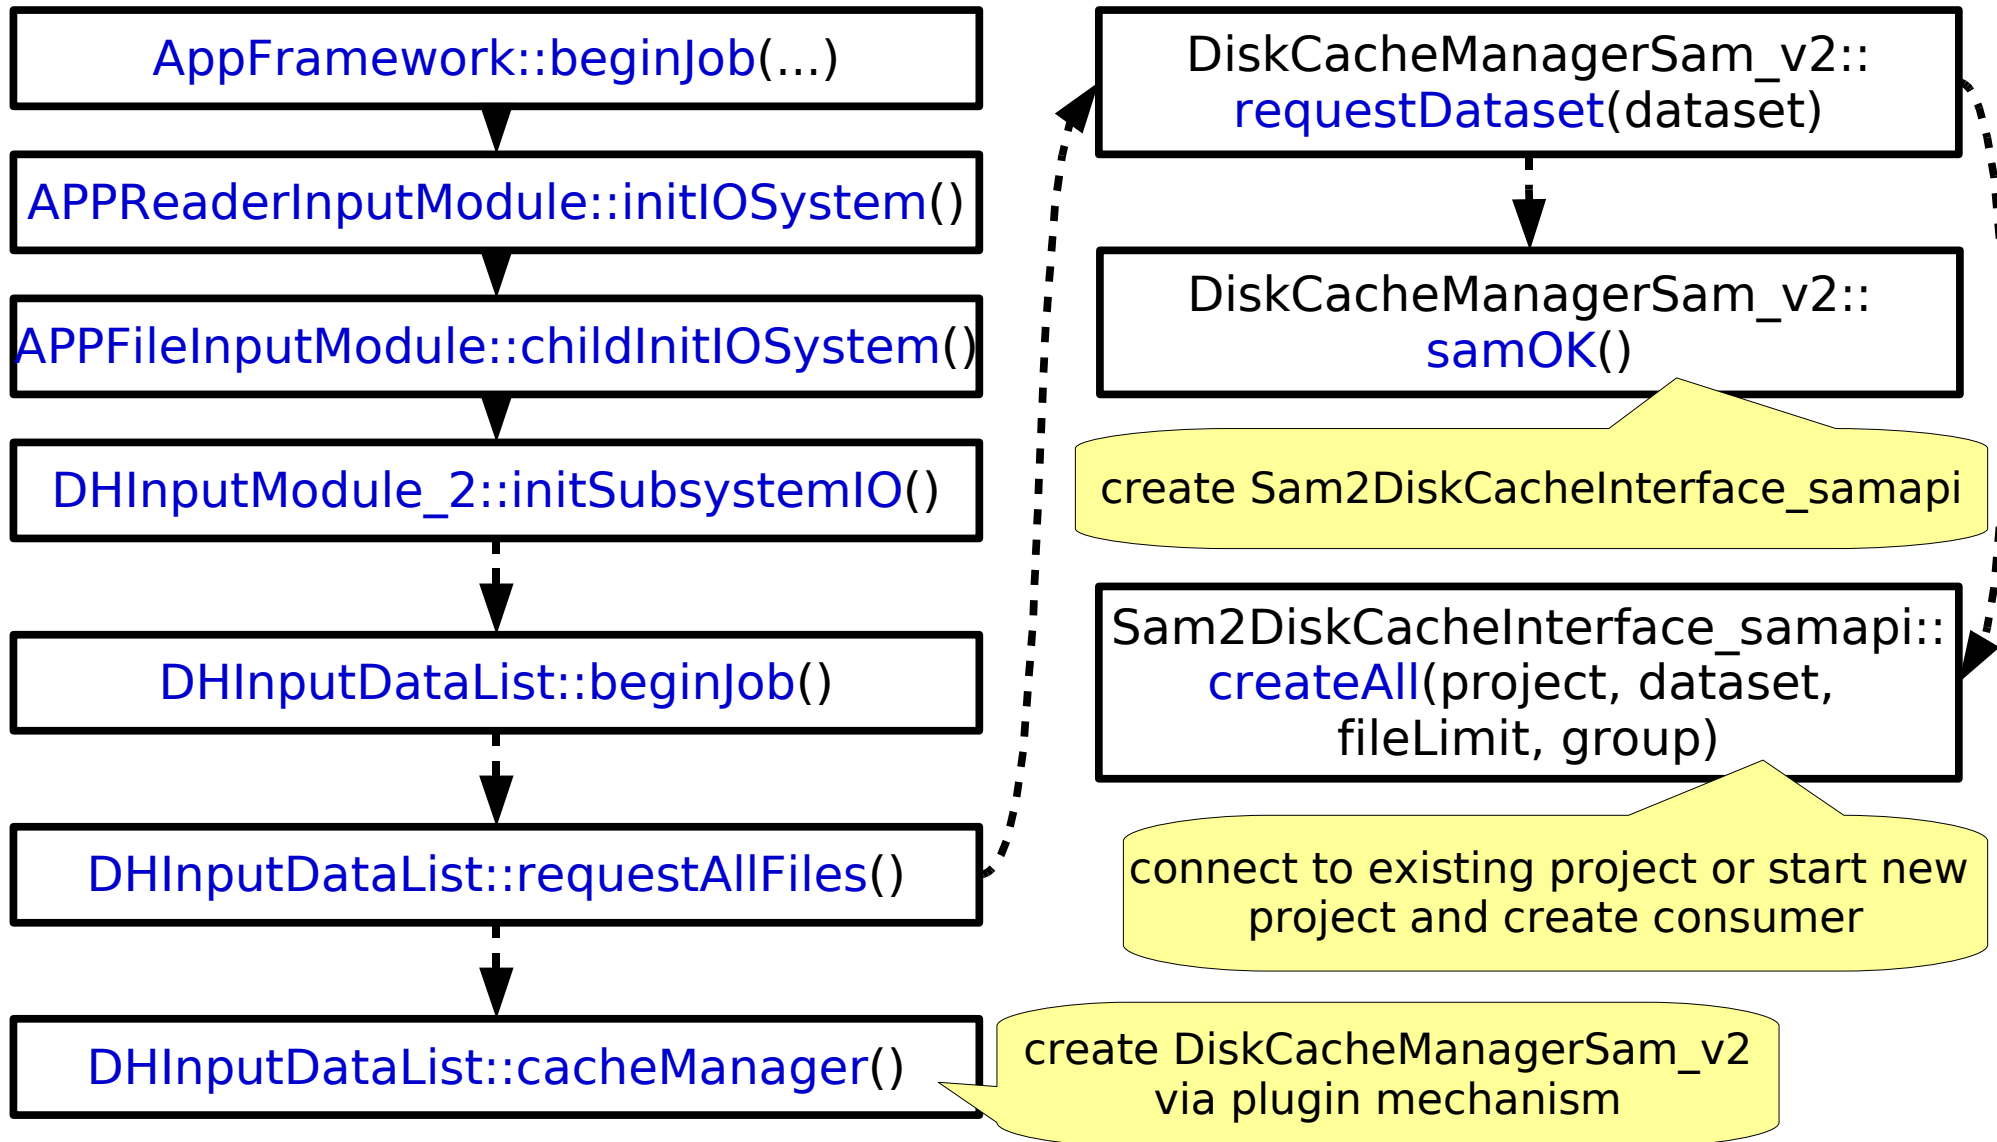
AppFramework::beginJob(...)

APPReaderInputModule::initIOSystem()

APPFileInputModule::childInitIOSystem()

DHInputModule_2::initSubsystemIO()

DHInputDataList::beginJob()

DHInputDataList::requestAllFiles()

DHInputDataList::cacheManager()

create DiskCacheManagerSam_v2 via plugin mechanism

DiskCacheManagerSam_v2:: requestDataset(dataset)

DiskCacheManagerSam_v2:: samOK()

create Sam2DiskCacheInterface_samapi

Sam2DiskCacheInterface_samapi:: createAll(project, dataset, fileLimit, group)

connect to existing project or start new project and create consumer